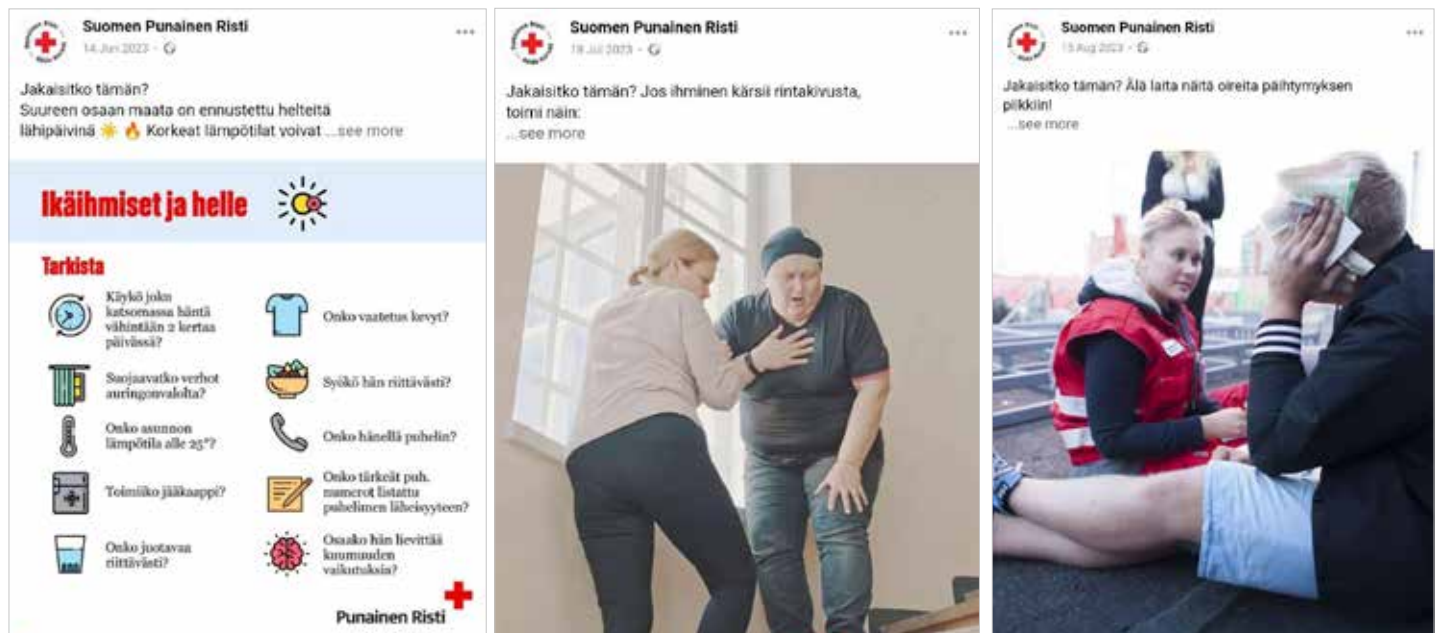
Suomen Punainen Risti
14 Jun 2023 ·

Jakaisitko tämän?
Suureen osaan maata on ennustettu helteitä lähipäivinä ☀️ 🔥 Korkeat lämpötilat voivat ...see more

Ikäihmiset ja helle

Tarkista

Käykö joku katsomassa häntä vähintään 2 kertaa päivässä?

Suojaavatko verhot auringonvalolta?

Onko asunnon lämpötila alle 25°?

Toimiiko jääkaappi?

Onko juotavaa riittävästi?

Onko vaatetus kevyt?

Syökö hän riittävästi?

Onko hänellä puhelin?

Onko tärkeät puh. numerot listattu puhelimen läheisyyteen?

Osaako hän lievittää kuumuuden vaikutuksia?

Punainen Risti

Suomen Punainen Risti
18 Jul 2023 ·

Jakaisitko tämän? Jos ihminen kärsii rintakivusta, toimi näin:
...see more

Suomen Punainen Risti
15 Aug 2023 ·

Jakaisitko tämän? Älä laita näitä oireita päihtymyksen piikkiin!
...see more